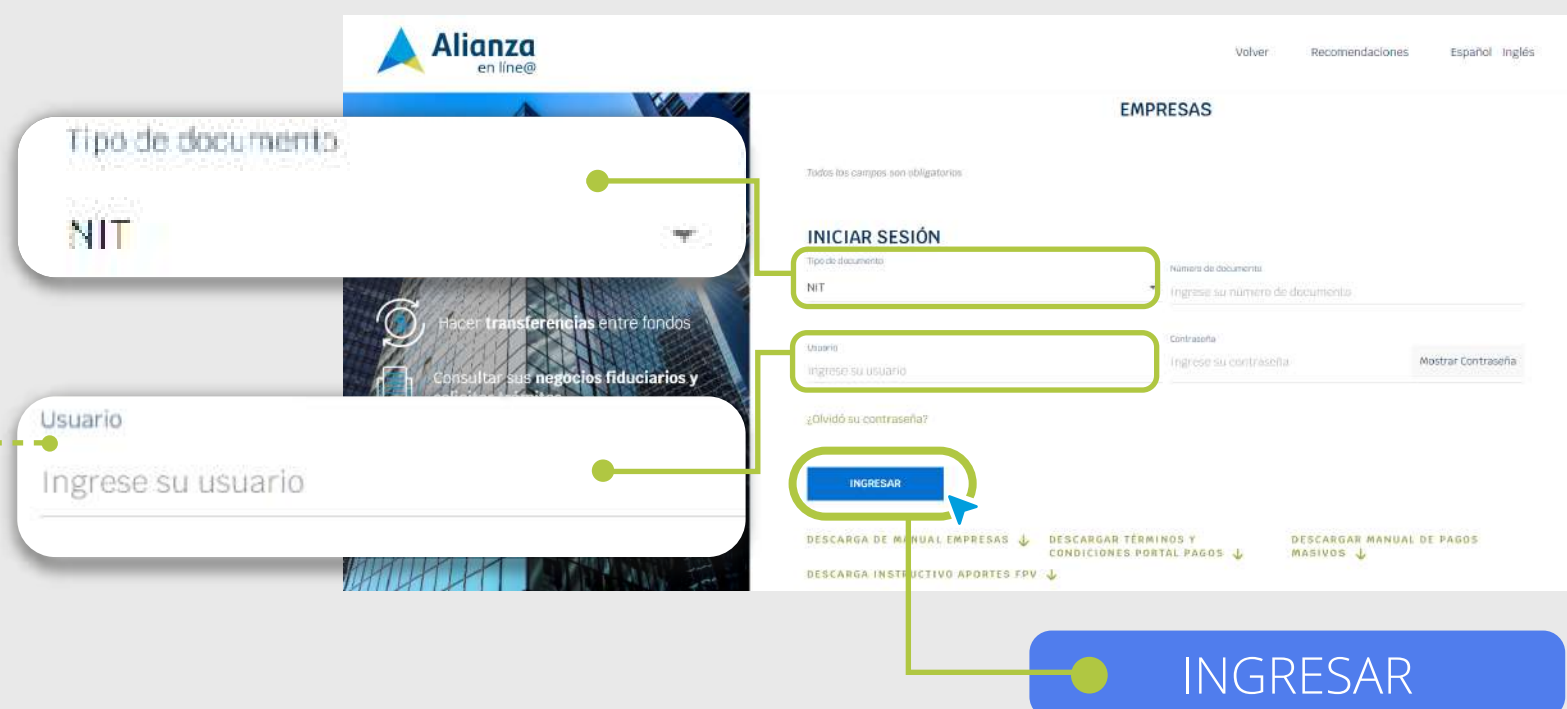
Alianza
en líne@

Volver Recomendaciones Español Inglés

Tipo de documento
NIT

EMPRESAS

Todos los campos son obligatorios

INICIAR SESIÓN

Tipo de documento
NIT

Número de documento
Ingrese su número de documento

Hacer transferencias entre fondos

Usuario
Ingrese su usuario

Contraseña
Ingrese su contraseña

Mostrar Contraseña

Consultar sus negocios fiduciarios y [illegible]

Usuario
Ingrese su usuario

¿Olvidó su contraseña?

INGRESAR

DESCARGA DE MANUAL EMPRESAS ↓

DESCARGAR TÉRMINOS Y CONDICIONES PORTAL PAGOS ↓

DESCARGAR MANUAL DE PAGOS MASIVOS ↓

DESCARGA INSTRUCTIVO APORTES FPV ↓

INGRESAR